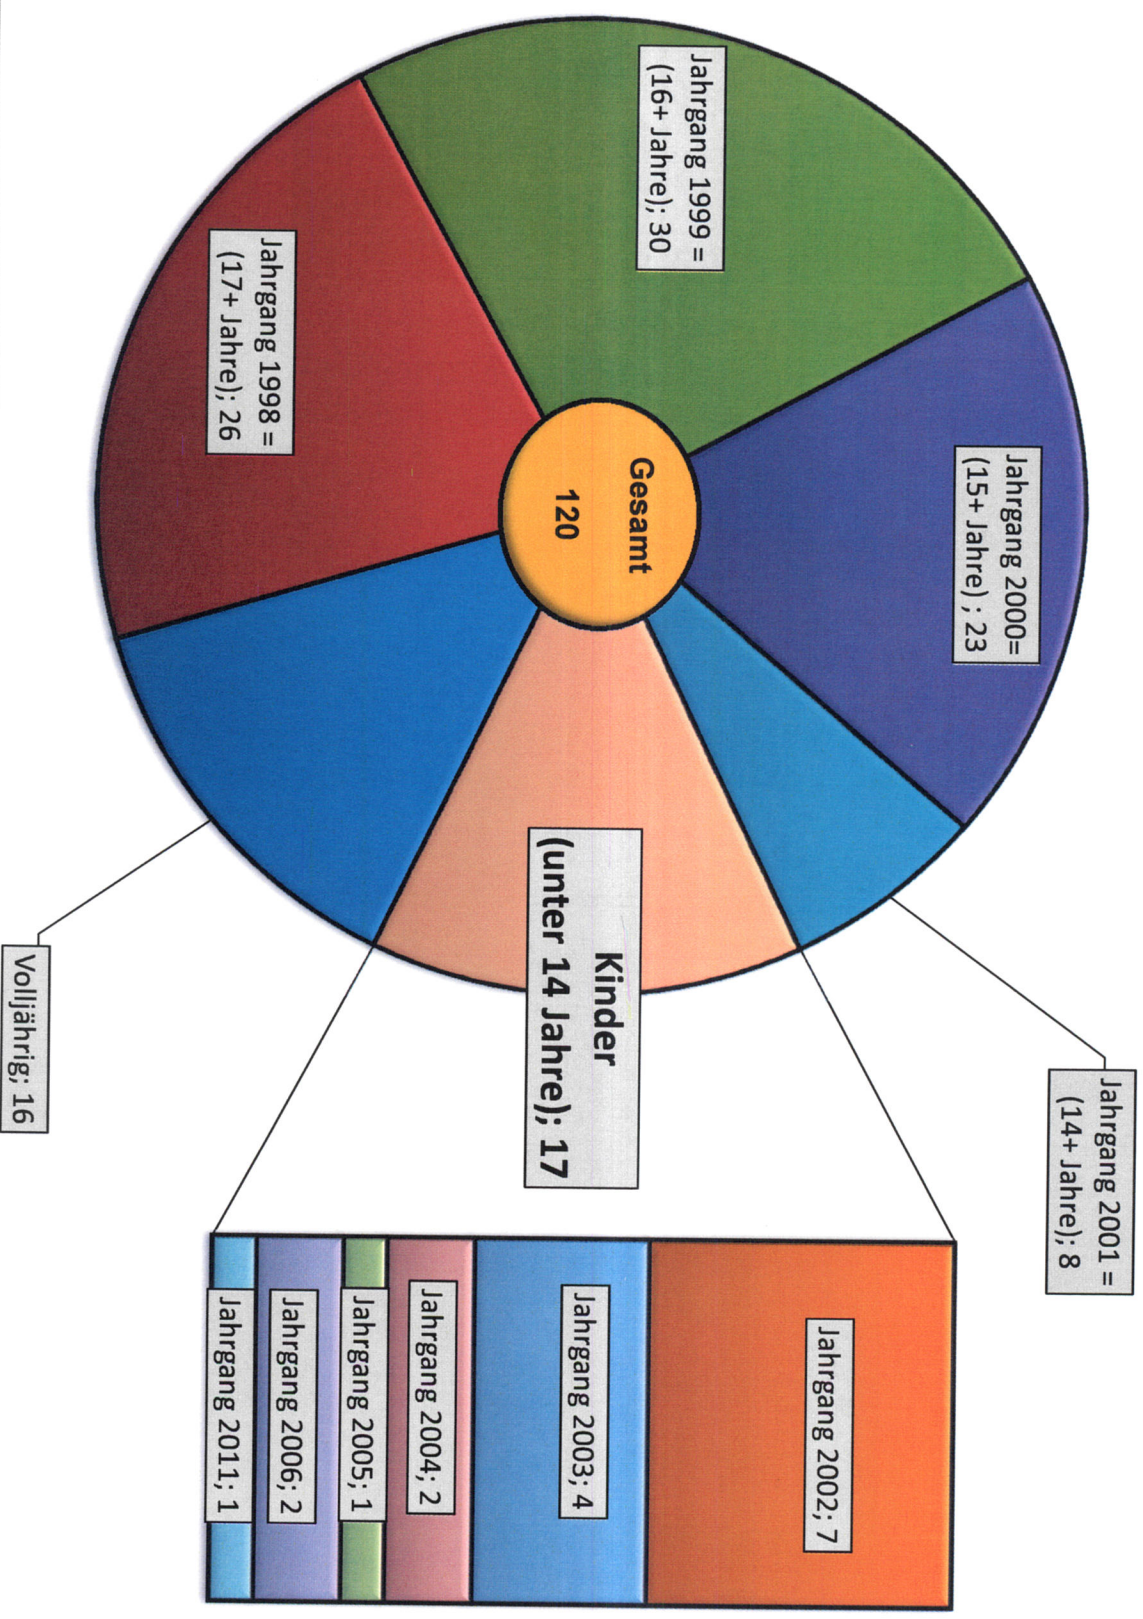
Gesamt
120

Jahrgang 1999 = (16+ Jahre); 30

Jahrgang 2000= (15+ Jahre) ; 23

Jahrgang 1998 = (17+ Jahre); 26

Jahrgang 2001 = (14+ Jahre); 8

Kinder (unter 14 Jahre); 17

Volljährig; 16

Jahrgang 2002; 7

Jahrgang 2003; 4

Jahrgang 2004; 2

Jahrgang 2005; 1

Jahrgang 2006; 2

Jahrgang 2011; 1